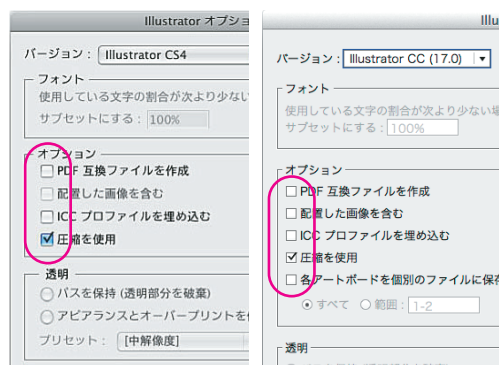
Illustrator オプショ

バージョン : Illustrator CS4

フォント
使用している文字の割合が次より少ない
サブセットにする : 100%

オプション
PDF 互換ファイルを作成
配置した画像を含む
ICC プロファイルを埋め込む
圧縮を使用

透明
パスを保持 (透明部分を破棄)
アピアランスとオーバープリントを
プリセット : [中解像度]

バージョン : Illustrator CC (17.0)

フォント
使用している文字の割合が次より少ない場
サブセットにする : 100%

オプション
PDF 互換ファイルを作成
配置した画像を含む
ICC プロファイルを埋め込む
圧縮を使用
各アートボードを個別のファイルに保存
すべて 範囲 : 1-2

透明